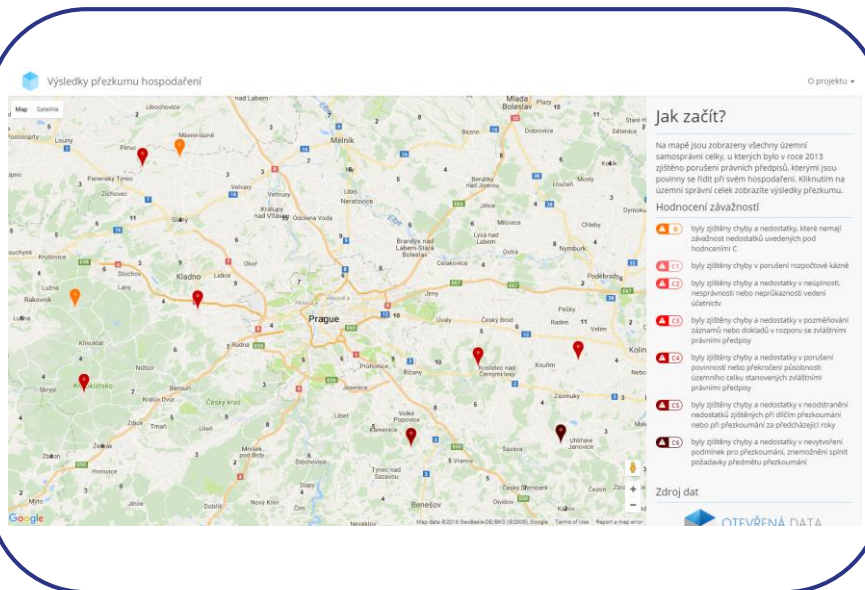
Výsledky přezkumu hospodaření

O projektu ▾

Map Satellite

Jak začít?

Na mapě jsou zobrazeny všechny územní samosprávní celky, u kterých bylo v roce 2013 zjištěno porušení právních předpisů, kterými jsou povinny se řídit při svém hospodaření. Kliknutím na územní správní celek zobrazíte výsledky přezkumu.

Hodnocení závažnosti

B byly zjištěny chyby a nedostatky, které nemají závažnost nedostatků uvedených pod hodnocením C

C1 byly zjištěny chyby v porušení rozpočtové kázně

C2 byly zjištěny chyby a nedostatky v neúplnosti, nesprávnosti nebo neprůkaznosti vedení účetnictví

C3 byly zjištěny chyby a nedostatky v pozměňování záznamů nebo dokladů v rozporu se zvláštními právními předpisy

C4 byly zjištěny chyby a nedostatky v porušení povinností nebo překročení působnosti územního celku stanovených zvláštními právními předpisy

C5 byly zjištěny chyby a nedostatky v neodstranění nedostatků zjištěných při dílčím přezkoumání nebo při přezkoumání za předcházející roky

C6 byly zjištěny chyby a nedostatky v nevytvoření podmínek pro přezkoumání, znemožnění splnit požadavky předmětu přezkoumání

Zdroj dat

OTEVŘENÁ DATA

Prague Kladno Mělník Rakovník Beroun Benešov Kolín Říčany Brandýs nad Labem-Stará Boleslav Mladá Boleslav Nymburk Poděbrady Slaný Louny Kralupy nad Vltavou Neratovice Lysá nad Labem Český Brod Kostelec nad Černými lesy Uhlířské Janovice Velké Popovice Jílové u Prahy Týnec nad Sázavou Dobříš Příbram Hořovice Zbraslav Černošice Jesenice Průhonice Rudná Stochov Lány Lužná Křivoklát Roztoky Odolena Voda Libeř Velvary Peruc Mšené-lázně Libochovice Budyně nad Ohří Štětí Mšeno Dobrovice Benátky nad Jizerou Milovice Chlebý Čelákovice Jirny Úvaly Pečky Velim Radim Kouřim Sázava Štěchovice Slapy Sedlčany Nový Knín Mníšek pod Brdy Kralovice Žebrák Zbiroh Cerhovice Králův Dvůr Lidice Třebíz Panenský Týnec Žiželice Doksany Nelahozeves Podbořany Ctiněves Plazy Dolní Bousov Kněžmost Dymokury Zásmuky Čestín Kácov Neveklov Sedlec-Prčice Votice Vlašim Kamenice Strančice Senohraby Mrač Bystřice Krhanice Dobříš Chotilsko Petrovice Hostomice Jince Vysoký Chlumec Milín Kraslice Lochovice Mýto Rokycany Holoubkov Radnice Zvíkovec Kralovice Jesenice Čistá Slabce Senomaty Krupá Kolešovice Nové Strašecí Pozdeň Smečno Zlonice Buštěhrad Hostivice Tuchoměřice Únětice Libčice nad Vltavou Kostelec nad Labem Všetaty Nelahozeves Liblice Mělnická Vrutice Kokořín

Map data ©2016 GeoBasis-DE/BKG (©2009), Google Terms of Use Report a map error

Google